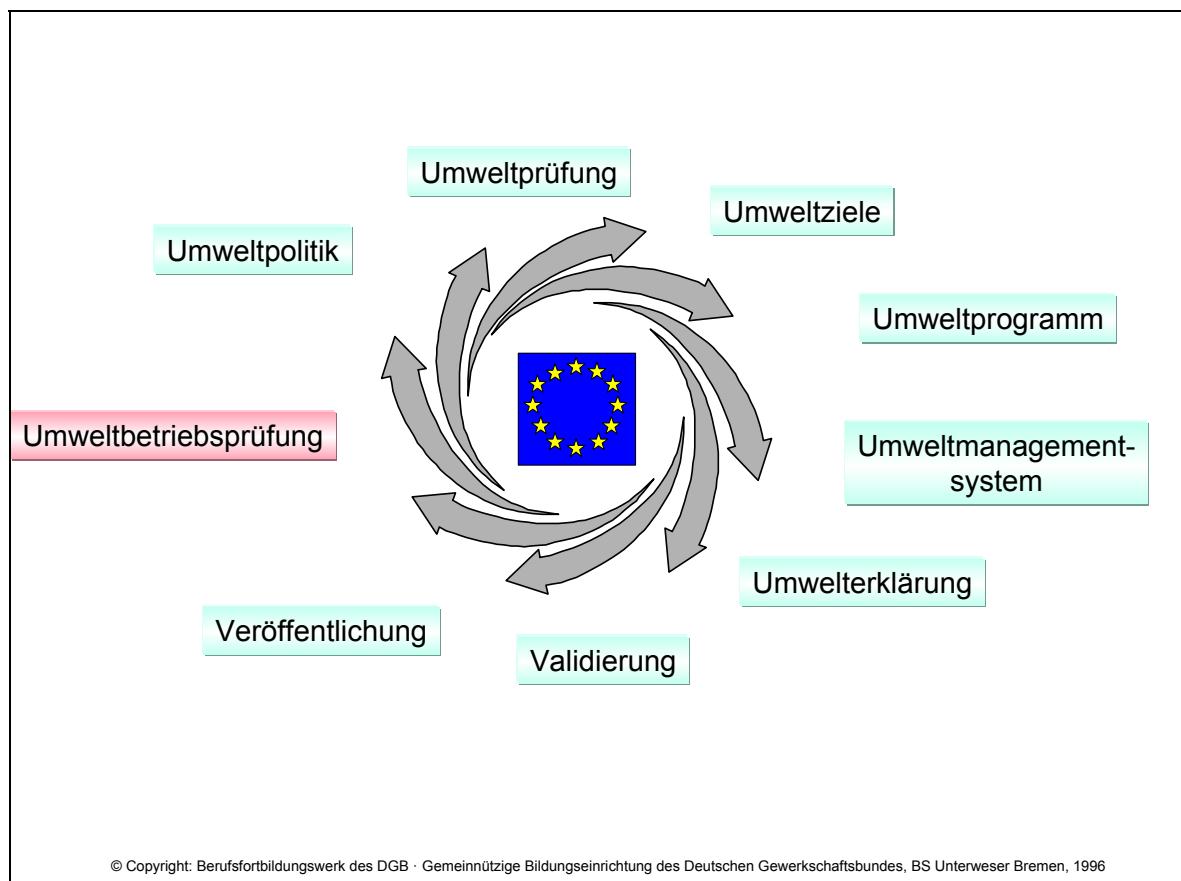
Umweltprüfung

Umweltziele

Umweltpolitik

Umweltprogramm

Umweltbetriebsprüfung

Umweltmanagementsystem

Umwelterklärung

Veröffentlichung

Validierung

© Copyright: Berufsfortbildungswerk des DGB · Gemeinnützige Bildungseinrichtung des Deutschen Gewerkschaftsbundes, BS Unterweser Bremen, 1996